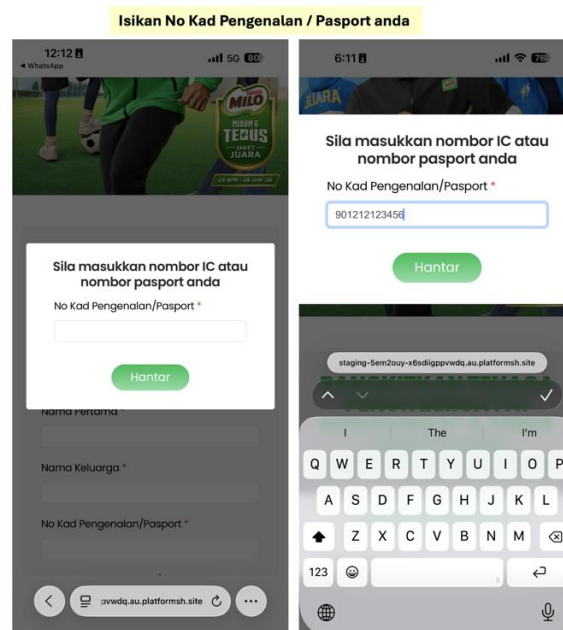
Isikan No Kad Pengenalan / Pasport anda

12:12
◂ WhatsApp
5G 80

MILO
MINUM & TERUS JADI JUARA
21 APR - 28 JUN 25

Sila masukkan nombor IC atau nombor pasport anda

No Kad Pengenalan/Pasport *

Hantar

Nama Pertama *

Nama Keluarga *

No Kad Pengenalan/Pasport *

pvwdq.au.platformsh.site

6:11
76

JUARA

Sila masukkan nombor IC atau nombor pasport anda

No Kad Pengenalan/Pasport *

901212123456

Hantar

staging-5em2ouy-x6sdiigppvwdq.au.platformsh.site

I The I'm

Q W E R T Y U I O P
A S D F G H J K L
Z X C V B N M
123